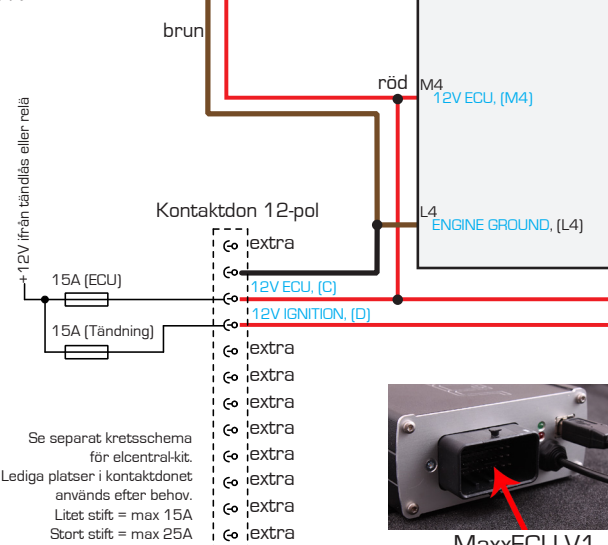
brun

röd

M4

12V ECU, (M4)

L4

ENGINE GROUND, (L4)

+12V ifrån tändlås eller relä

Kontaktdon 12-pol

extra

15A (ECU)

12V ECU, (C)

15A (Tändning)

12V IGNITION, (D)

extra

extra

extra

extra

extra

extra

extra

extra

Se separat kretsschema för elcentral-kit. Lediga platser i kontaktdonet används efter behov. Litet stift = max 15A Stort stift = max 25A

MaxxECU V1